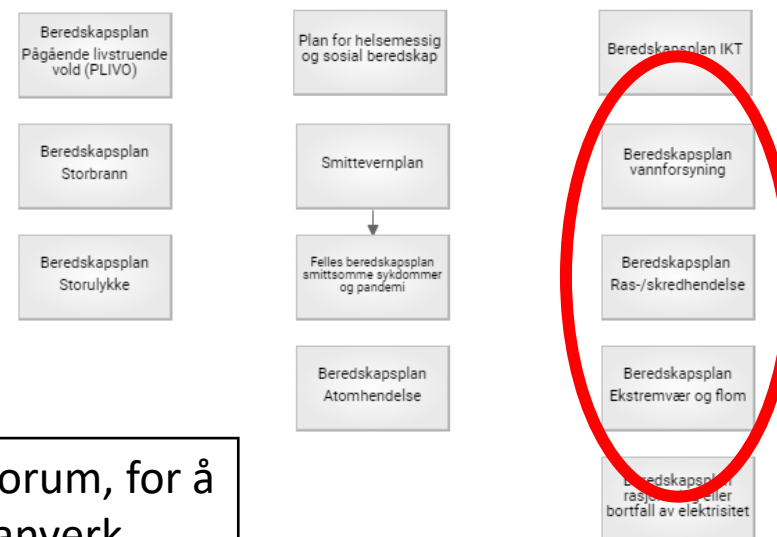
Beredskapsplan Pågående livstruende vold (PLIVO)

Beredskapsplan Storbrann

Beredskapsplan Storulykke

Plan for helsemessig og sosial beredskap

Smittevernplan

Felles beredskapsplan smittsomme sykdommer og pandemi

Beredskapsplan Atomhendelse

Beredskapsplan IKT

Beredskapsplan vannforsyning

Beredskapsplan Ras-/skredhendelse

Beredskapsplan Ekstremvær og flom

Beredskapsplan rasjo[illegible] eller bortfall av elektrisitet

orum, for å
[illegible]anverk